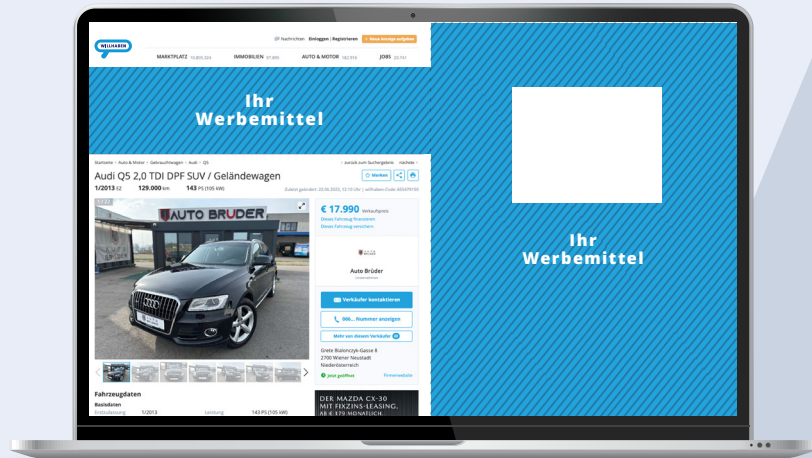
WILLHABEN

Nachrichten Einloggen | Registrieren + Neue Anzeige aufgeben

MARKTPLATZ 10.805.331 IMMOBILIEN 97.895 AUTO & MOTOR 182.916 JOBS 20.741

Ihr Werbemittel

Ihr Werbemittel

Startseite > Auto & Motor > Gebrauchtwagen > Audi > Q5

< zurück zum Suchergebnis nächste >

Audi Q5 2,0 TDI DPF SUV / Geländewagen

Merken

1/2013 EZ 129.000 km 143 PS (105 kW)

Zuletzt geändert: 20.06.2020, 10:10 Uhr | willhaben-Code: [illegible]

AUTO BRUDER

1/23

€ 17.990 Verkaufspreis

Dieses Fahrzeug finanzieren

Dieses Fahrzeug versichern

Auto Brüder

Verkäufer kontaktieren

0660... Nummer anzeigen

Mehr von diesem Verkäufer

Grete Bialonczyk-Gasse 8
2700 Wiener Neustadt
Niederösterreich

Jetzt geöffnet Firmenwebsite

Fahrzeugdaten

Basisdaten

Erstzulassung 1/2013 Leistung 143 PS (105 kW)

DER MAZDA CX-30 MIT FIXZINS-LEASING. AB € 179 MONATLICH.